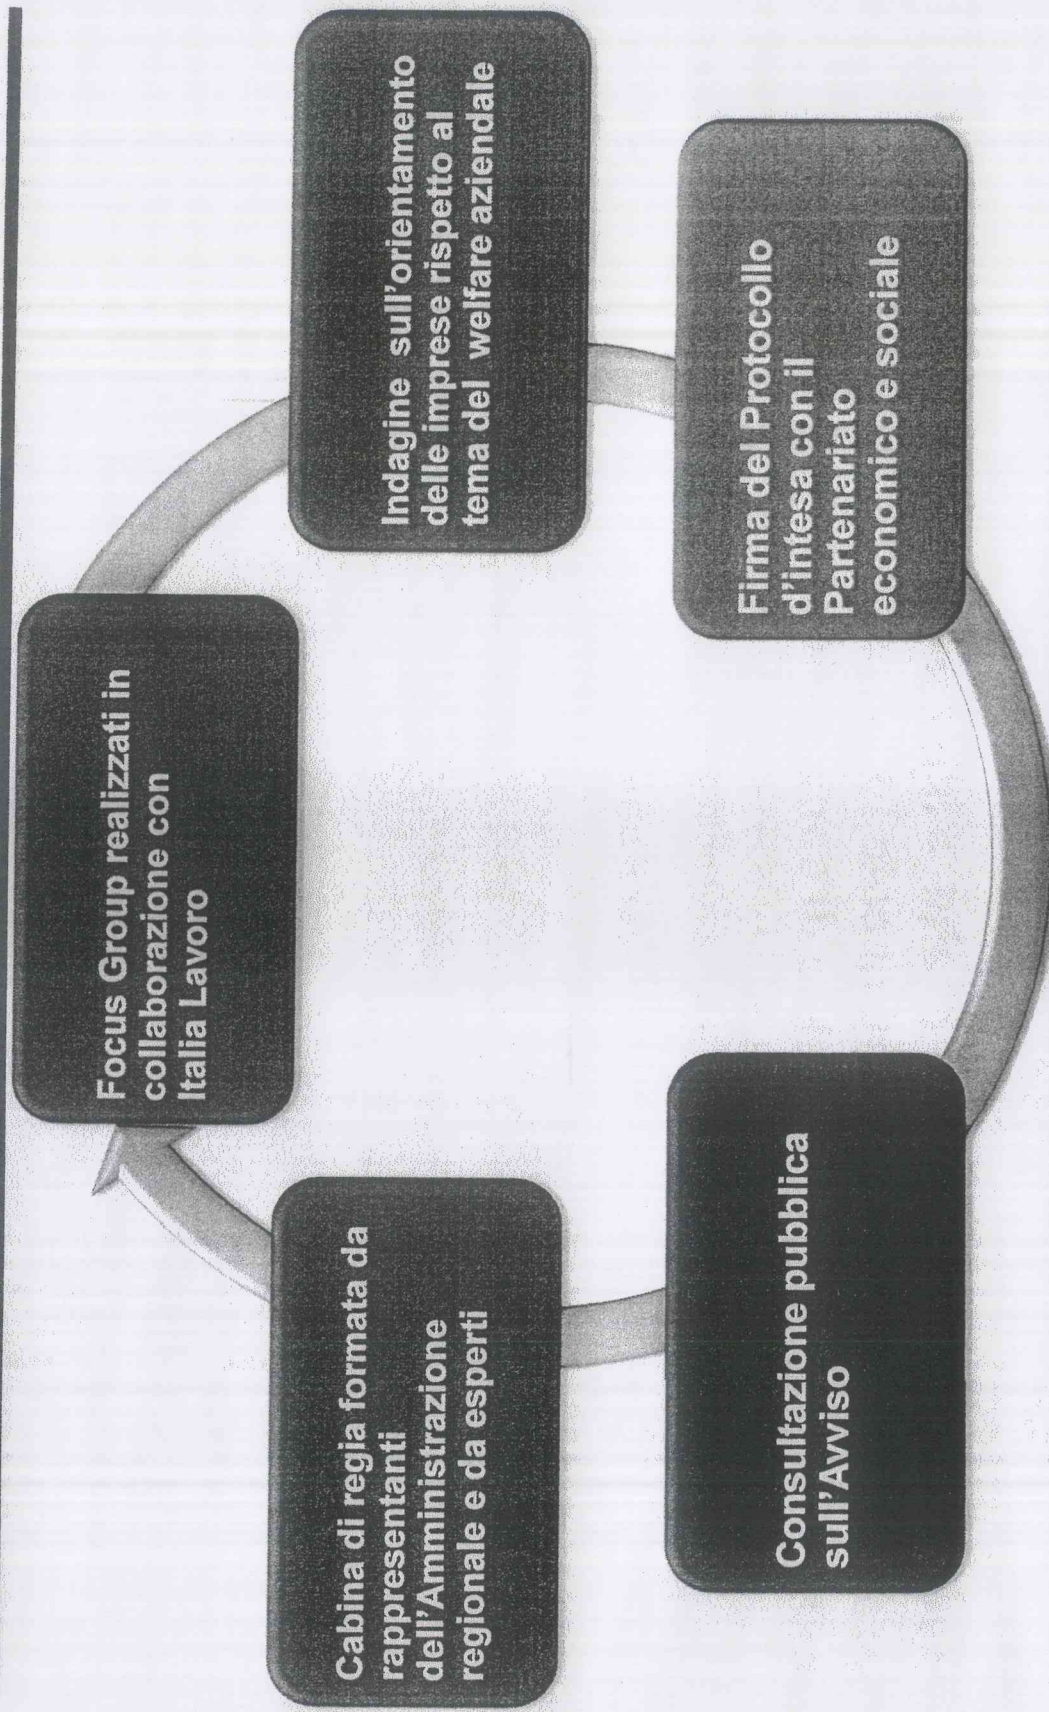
Focus Group realizzati in collaborazione con Italia Lavoro

Indagine sull'orientamento delle imprese rispetto al tema del welfare aziendale

Firma del Protocollo d'intesa con il Partenariato economico e sociale

Consultazione pubblica sull'Avviso

Cabina di regia formata da rappresentanti dell'Amministrazione regionale e da esperti